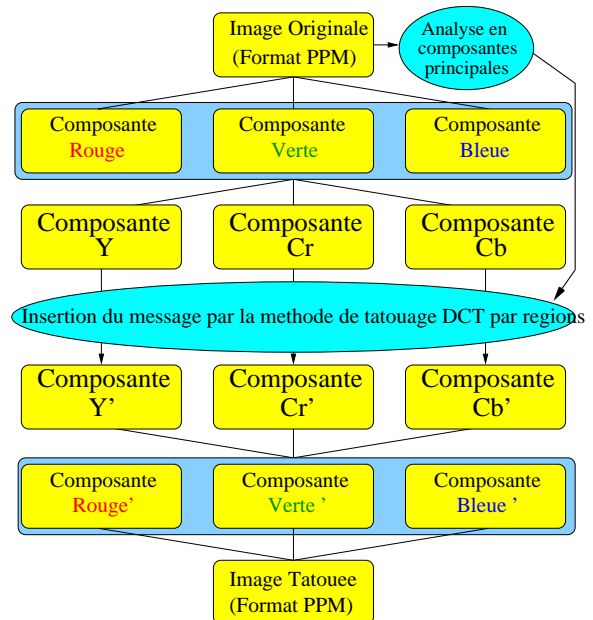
Image Originale
(Format PPM)

Analyse en composantes principales

Composante
Rouge

Composante
Verte

Composante
Bleue

Composante
Y

Composante
Cr

Composante
Cb

Insertion du message par la methode de tatouage DCT par regions

Composante
Y'

Composante
Cr'

Composante
Cb'

Composante
Rouge'

Composante
Verte '

Composante
Bleue '

Image Tatouee
(Format PPM)